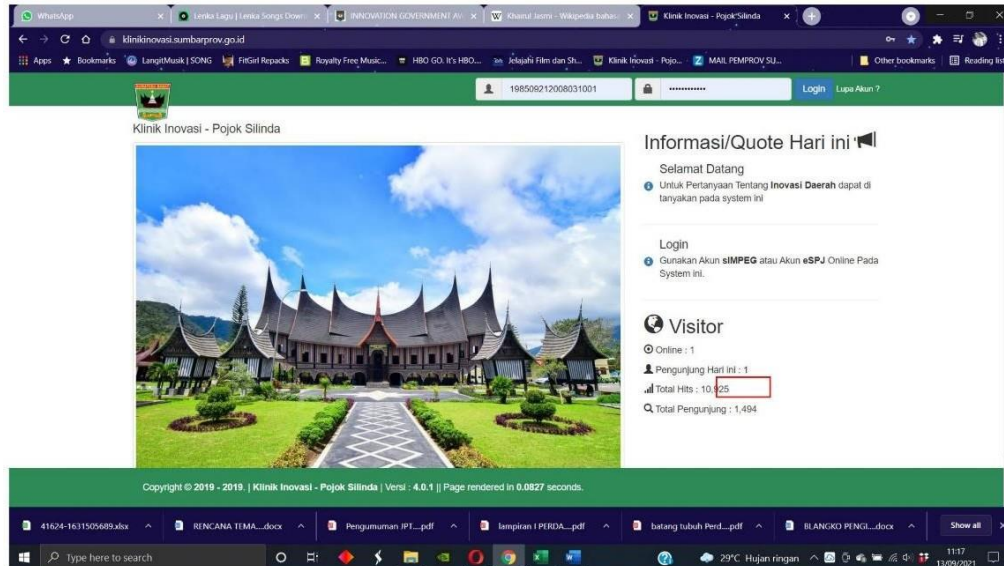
WhatsApp | Lenka Lagu | Lenka Songs Down... | INNOVATION GOVERNMENT AV... | Khairul Jasmi - Wikipedia bahasa... | Klinik Inovasi - Pojok Silinda

klinikinovasi.sumbarprov.go.id

Apps | Bookmarks | LangitMusik | SONG | FitGirl Repacks | Royalty Free Music... | HBO GO. It's HBO... | Jelajahi Film dan Sh... | Klinik Inovasi - Pojo... | MAIL PEMPROV SU... | Other bookmarks | Reading list

198509212008031001 | ••••••••••• | Login | Lupa Akun ?

Klinik Inovasi - Pojok Silinda

Informasi/Quote Hari ini

Selamat Datang

Untuk Pertanyaan Tentang **Inovasi Daerah** dapat di tanyakan pada system ini

Login

Gunakan Akun **sIMPEG** atau Akun **eSPJ** Online Pada System ini.

Visitor

Online : 1

Pengunjung Hari ini : 1

Total Hits : 10,925

Total Pengunjung : 1,494

Copyright © **2019 - 2019**. | **Klinik Inovasi - Pojok Silinda** | Versi : **4.0.1** || Page rendered in **0.0827** seconds.

41624-1631505689.xlsx | RENCANA TEMA....docx | Pengumuman JPT....pdf | lampiran I PERDA....pdf | batang tubuh Perd....pdf | BLANGKO PENGI....docx | Show all

Type here to search | 29°C Hujan ringan | 11:17 13/09/2021